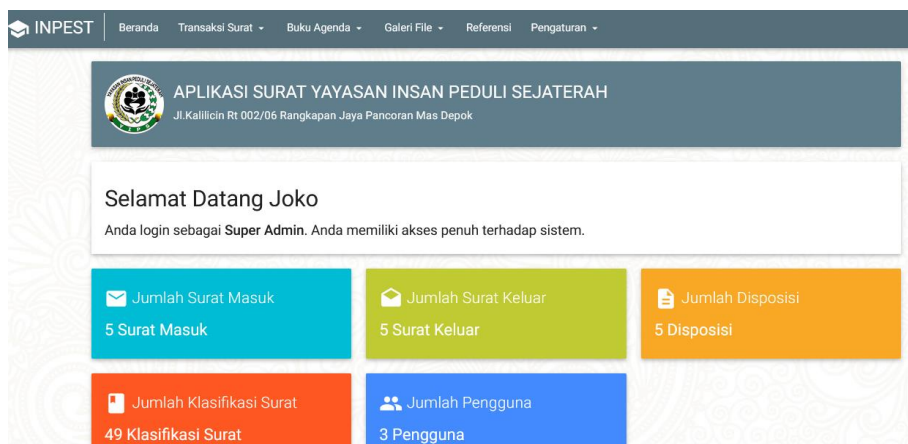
INPEST Beranda Transaksi Surat ▾ Buku Agenda ▾ Galeri File ▾ Referensi Pengaturan ▾

APLIKASI SURAT YAYASAN INSAN PEDULI SEJATERAH
Jl.Kalilicin Rt 002/06 Rangkapan Jaya Pancoran Mas Depok

Selamat Datang Joko
Anda login sebagai Super Admin. Anda memiliki akses penuh terhadap sistem.

Jumlah Surat Masuk
5 Surat Masuk

Jumlah Surat Keluar
5 Surat Keluar

Jumlah Disposisi
5 Disposisi

Jumlah Klasifikasi Surat
49 Klasifikasi Surat

Jumlah Pengguna
3 Pengguna